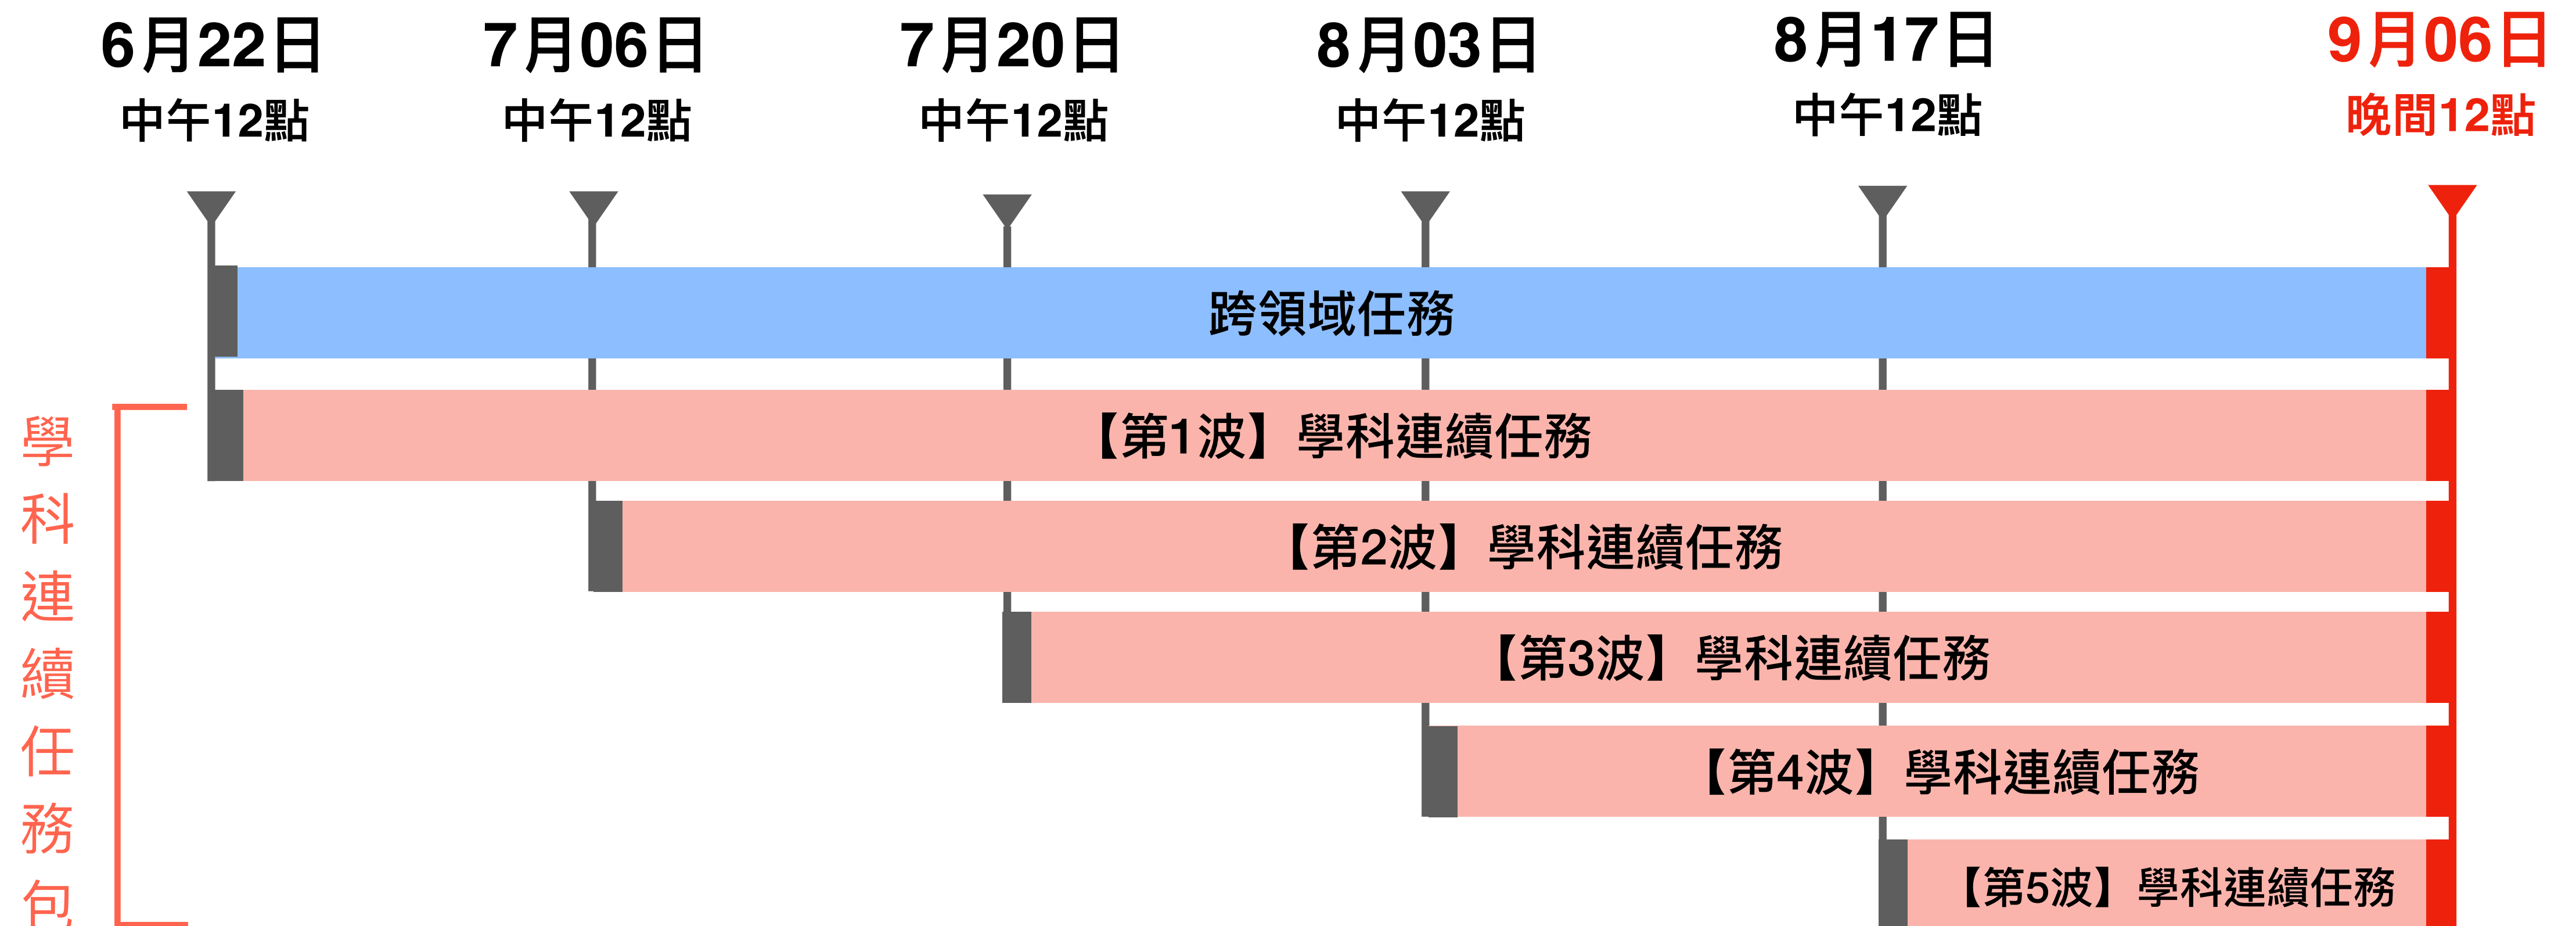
6月22日
中午12點

7月06日
中午12點

7月20日
中午12點

8月03日
中午12點

8月17日
中午12點

9月06日
晚間12點

跨領域任務

學科連續任務包

【第1波】學科連續任務

【第2波】學科連續任務

【第3波】學科連續任務

【第4波】學科連續任務

【第5波】學科連續任務